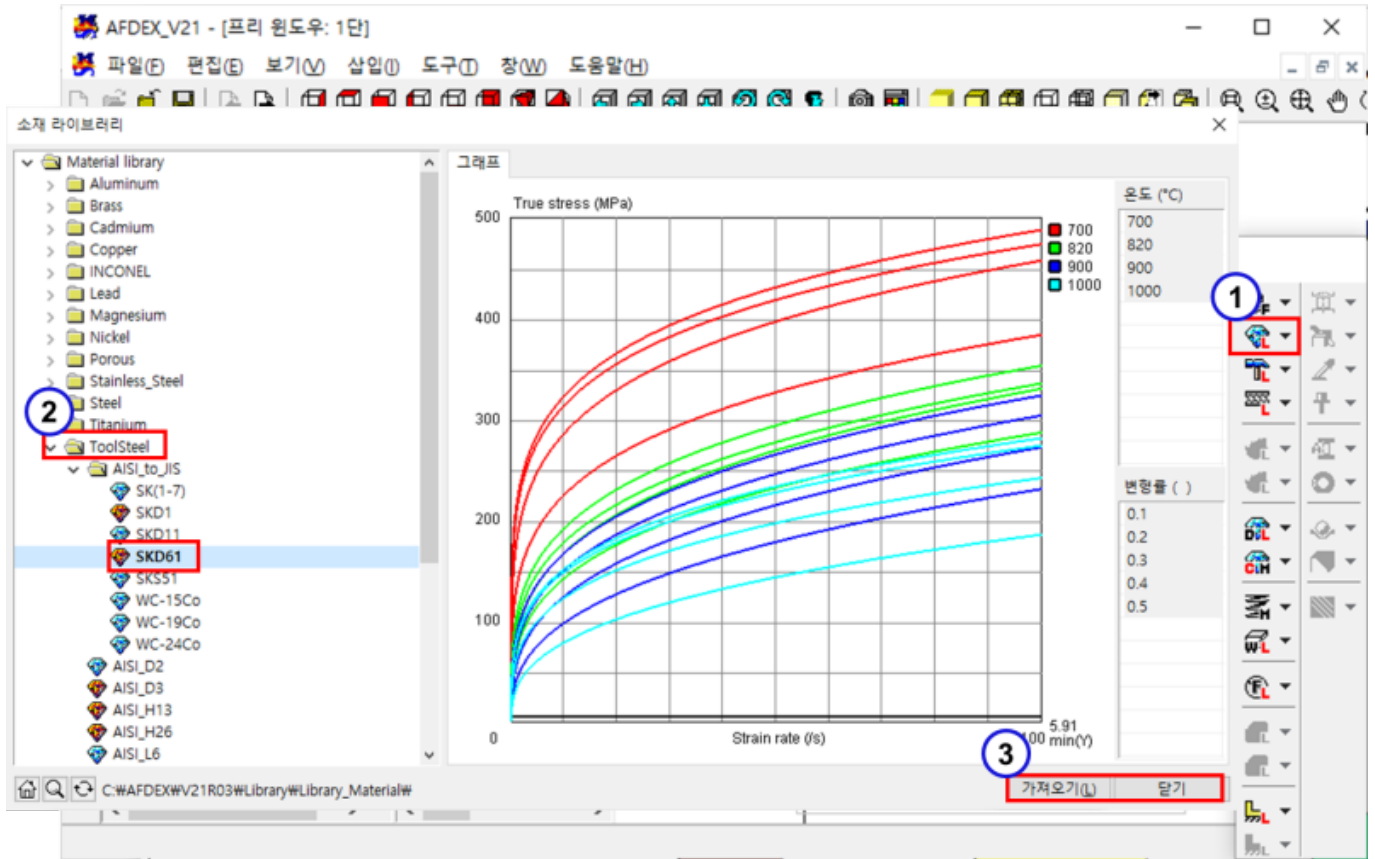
AFDEX_V21 - [프리 윈도우: 1단]

파일(F) 편집(E) 보기(V) 삽입(I) 도구(T) 창(W) 도움말(H)

소재 라이브러리

Material library
Aluminum
Brass
Cadmium
Copper
INCONEL
Lead
Magnesium
Nickel
Porous
Stainless_Steel
Steel
Titanium
ToolSteel
AISI_to_JIS
SK(1-7)
SKD1
SKD11
SKD61
SKS51
WC-15Co
WC-19Co
WC-24Co
AISI_D2
AISI_D3
AISI_H13
AISI_H26
AISI_L6

C:₩AFDEX₩V21R03₩Library₩Library_Material₩

그래프

True stress (MPa)

500
400
300
200
100
0

700
820
900
1000

Strain rate (/s)

5.91
100 min(Y)

온도 (°C)
700
820
900
1000

변형률 ( )
0.1
0.2
0.3
0.4
0.5

1
2
3

가져오기(L)
닫기